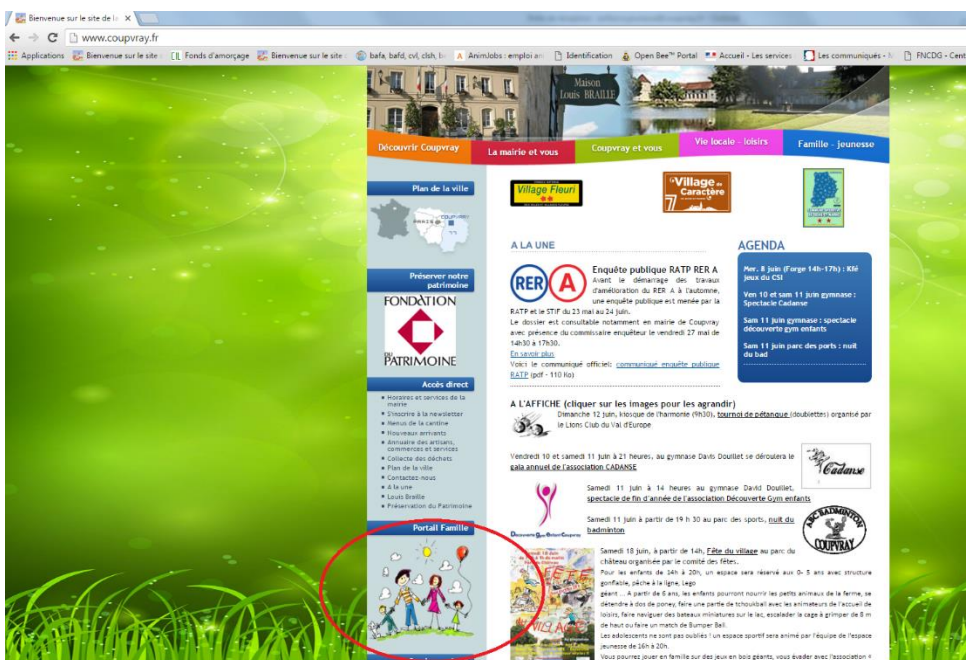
Bienvenue sur le site de la ×

www.coupvray.fr

Applications | Bienvenue sur le site | Fonds d'amorçage | Bienvenue sur le site | bafa, bafd, cvl, clsh, b | AnimJobs : emploi an | Identification | Open Bee™ Portal | Accueil - Les services | Les communiqués - N | FNCDG - Cent

Maison Louis BRAILLE

Découvrir Coupvray | La mairie et vous | Coupvray et vous | Vie locale - loisirs | Famille - jeunesse

Plan de la ville

Préserver notre patrimoine

FONDATION DU PATRIMOINE

Accès direct

Horaires et services de la mairie
S'inscrire à la newsletter
Menus de la cantine
Nouveaux arrivants
Annuaire des artisans, commerces et services
Collecte des déchets
Plan de la ville
Contactez-nous
A la une
Louis Braille
Préservation du Patrimoine

Portail Famille

Village Fleuri

Village de Caractère

A LA UNE

RER A

Enquête publique RATP RER A
Avant le démarrage des travaux d'amélioration du RER A à l'automne, une enquête publique est menée par la RATP et le STIF du 23 mai au 24 juin.
Le dossier est consultable notamment en mairie de Coupvray avec présence du commissaire enquêteur le vendredi 27 mai de 14h30 à 17h30.
En savoir plus
Voici le communiqué officiel: communiqué enquête publique RATP (pdf - 110 Ko)

AGENDA

Mer. 8 juin (Forge 14h-17h) : Kfé jeux du CSI

Ven 10 et sam 11 juin gymnase : Spectacle Cadanse

Sam 11 juin gymnase : spectacle découverte gym enfants

Sam 11 juin parc des ports : nuit du bad

A L'AFFICHE (cliquer sur les images pour les agrandir)

Dimanche 12 juin, kiosque de l'harmonie (9h30), tournoi de pétanque (doublettes) organisé par le Lions Club du Val d'Europe

Vendredi 10 et samedi 11 juin à 21 heures, au gymnase Davis Douillet se déroulera le gala annuel de l'association CADANSE

Cadanse

Samedi 11 juin à 14 heures au gymnase David Douillet, spectacle de fin d'année de l'association Découverte Gym enfants

Découverte Gym Enfant Coupvray

Samedi 11 juin à partir de 19 h 30 au parc des sports, nuit du badminton

ABC BADMINTON COUPVRAY

Samedi 18 juin, à partir de 14h, Fête du village au parc du château organisée par le comité des fêtes.
Pour les enfants de 14h à 20h, un espace sera réservé aux 0- 5 ans avec structure gonflable, pêche à la ligne, Lego géant ... A partir de 6 ans, les enfants pourront nourrir les petits animaux de la ferme, se détendre à dos de poney, faire une partie de tchoukball avec les animateurs de l'accueil de loisirs, faire naviguer des bateaux miniatures sur le lac, escalader la cage à grimper de 8 m de haut ou faire un match de Bumper Ball.
Les adolescents ne sont pas oubliés ! un espace sportif sera animé par l'équipe de l'espace jeunesse de 16h à 20h.
Vous pourrez jouer en famille sur des jeux en bois géants, vous évader avec l'association « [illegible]